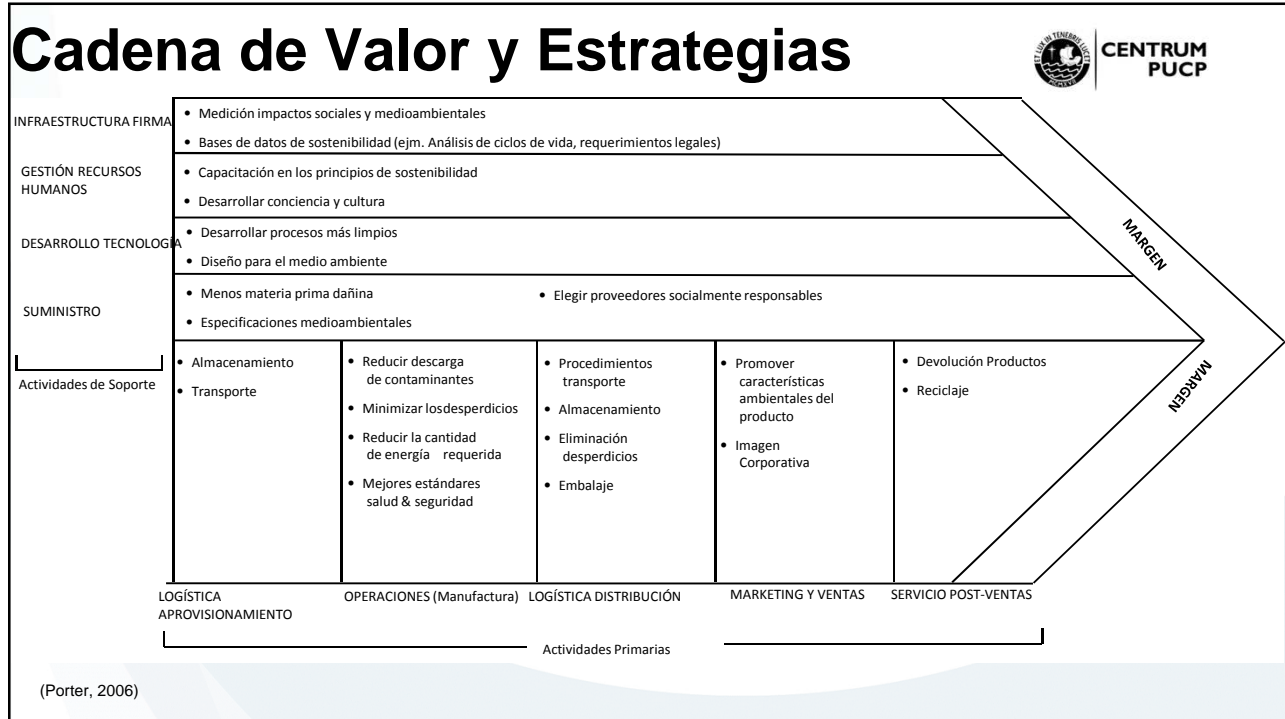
Cadena de Valor y Estrategias

ET LUX IN TENEBRIS LUCET

CENTRUM PUCP

INFRAESTRUCTURA FIRMA
• Medición impactos sociales y medioambientales
• Bases de datos de sostenibilidad (ejm. Análisis de ciclos de vida, requerimientos legales)

GESTIÓN RECURSOS HUMANOS
• Capacitación en los principios de sostenibilidad
• Desarrollar conciencia y cultura

DESARROLLO TECNOLOGÍA
• Desarrollar procesos más limpios
• Diseño para el medio ambiente

SUMINISTRO
• Menos materia prima dañina
• Especificaciones medioambientales
• Elegir proveedores socialmente responsables

MARGEN

Actividades de Soporte

• Almacenamiento
• Transporte

• Reducir descarga de contaminantes
• Minimizar losdesperdicios
• Reducir la cantidad de energía requerida
• Mejores estándares salud & seguridad

• Procedimientos transporte
• Almacenamiento
• Eliminación desperdicios
• Embalaje

• Promover características ambientales del producto
• Imagen Corporativa

• Devolución Productos
• Reciclaje

MARGEN

LOGÍSTICA APROVISIONAMIENTO
OPERACIONES (Manufactura)
LOGÍSTICA DISTRIBUCIÓN
MARKETING Y VENTAS
SERVICIO POST-VENTAS

Actividades Primarias

(Porter, 2006)